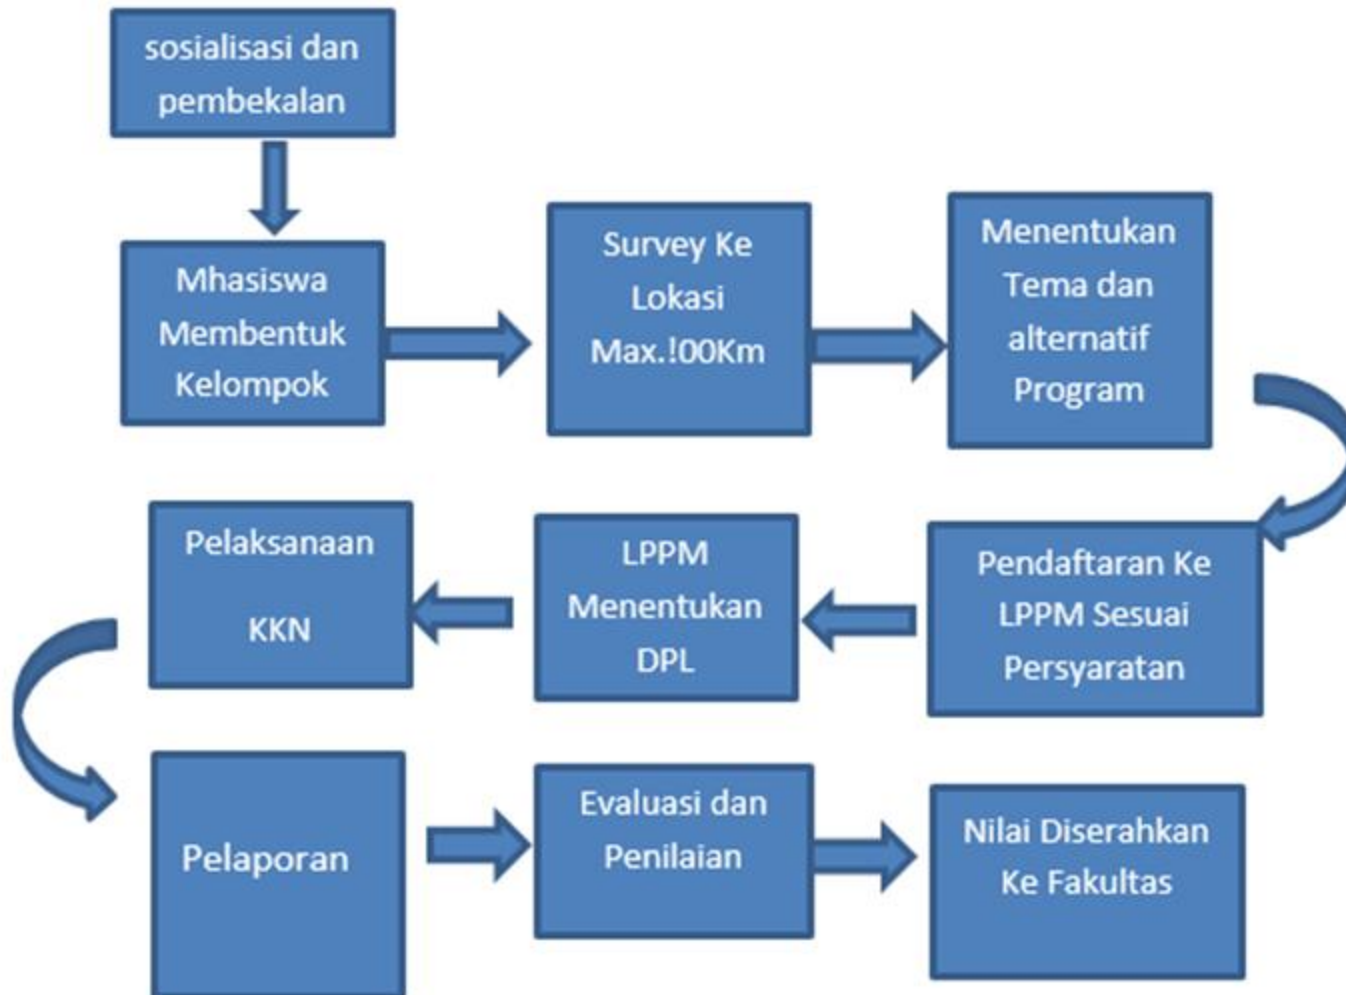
sosialisasi dan pembekalan

Mhasiswa Membentuk Kelompok

Survey Ke Lokasi Max.!00Km

Menentukan Tema dan alternatif Program

Pendaftaran Ke LPPM Sesuai Persyaratan

LPPM Menentukan DPL

Pelaksanaan

KKN

Pelaporan

Evaluasi dan Penilaian

Nilai Diserahkan Ke Fakultas